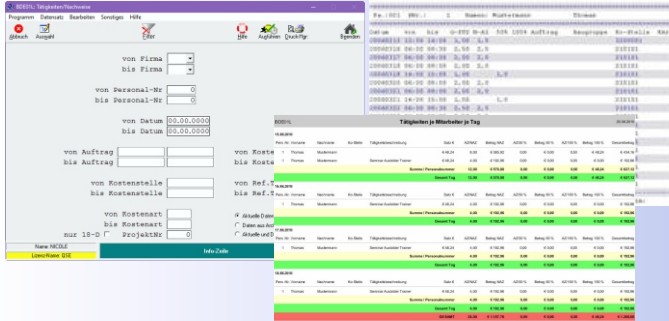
BDEOL Tätigkeiten/Nachweise
Programm Datensatz Bearbeiten Sonstiges Hilfe
Abbruch Auswahl Filter Hilfe Aufgaben Druckoptionen Beenden

von Firma
bis Firma

von Personal-Nr 0
bis Personal-Nr 0

von Datum 00.00.0000
bis Datum 00.00.0000

von Auftrag
bis Auftrag

von Kostenstelle
bis Kostenstelle

von Kostenart
bis Kostenart
nur 18-D ProjektNr 0

von Koste
bis Koste

von Ref-
bis Ref-

Aktuelle Daten
Daten aus Arc
Aktuelle und

Name: NICOLE
Lizenz-Name: QSE
Info-Zeile

Pe.:001 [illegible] Name: Mustermann

Datum von bis U-STD N-A1 Auftrag Baugruppe Ko-Stelle
20060316 13:15 14:30 1,50 1,5 210101
20060316 06:00 08:30 2,50 2,5 210101
20060317 06:00 08:00 2,00 2,0 210101
20060317 08:00 09:00 1,00 210101
20060318 14:00 15:00 1,00 1,0 210101
20060320 06:00 08:00 2,00 210101
20060320 08:00 10:30 2,50 2,5 210101
20060321 14:00 15:30 1,50 1,5 210101
20060321 06:00 08:00 2,00 210101

BDEOL
Tätigkeiten je Mitarbeiter je Tag

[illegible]
Summe Tag
Gesamt Tag
GESAMT